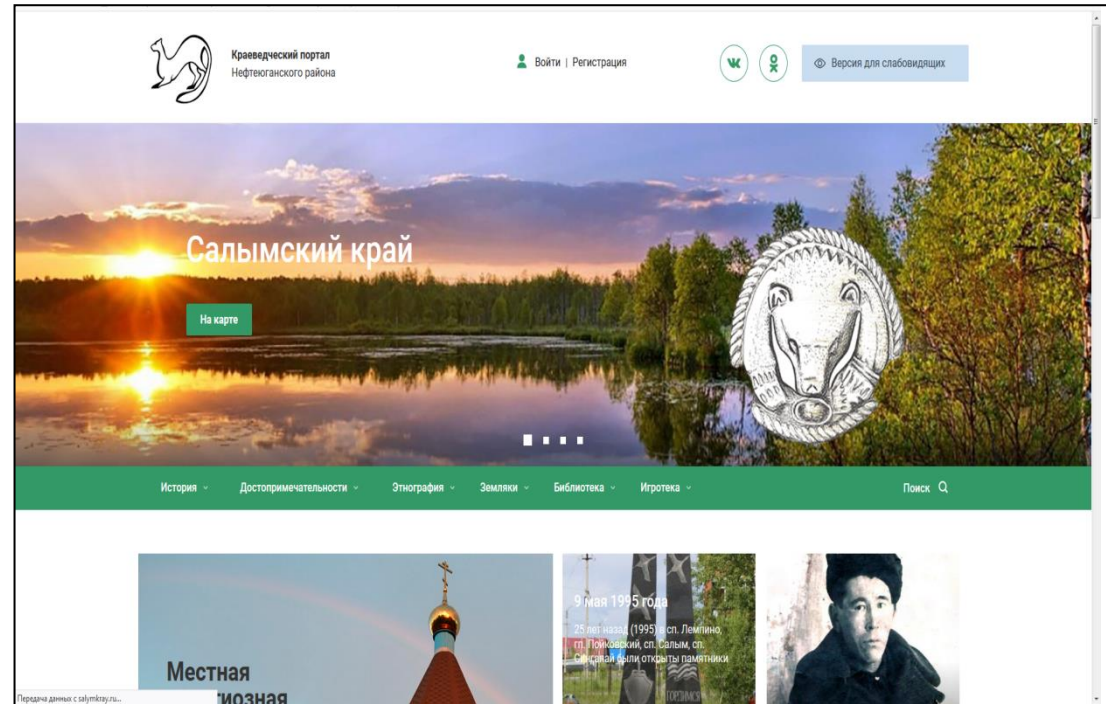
Краеведческий портал
Нефтеюганского района

Войти | Регистрация

Версия для слабовидящих

Салымский край

На карте

История
Достопримечательности
Этнография
Земляки
Библиотека
Игротека
Поиск

Местная
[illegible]иозная

9 мая 1995 года
25 лет назад (1995) в сп. Лемпино, гп. Пойковский, сп. Салым, сп. Сі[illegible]ай были открыты памятники

Передача данных с salymkray.ru...